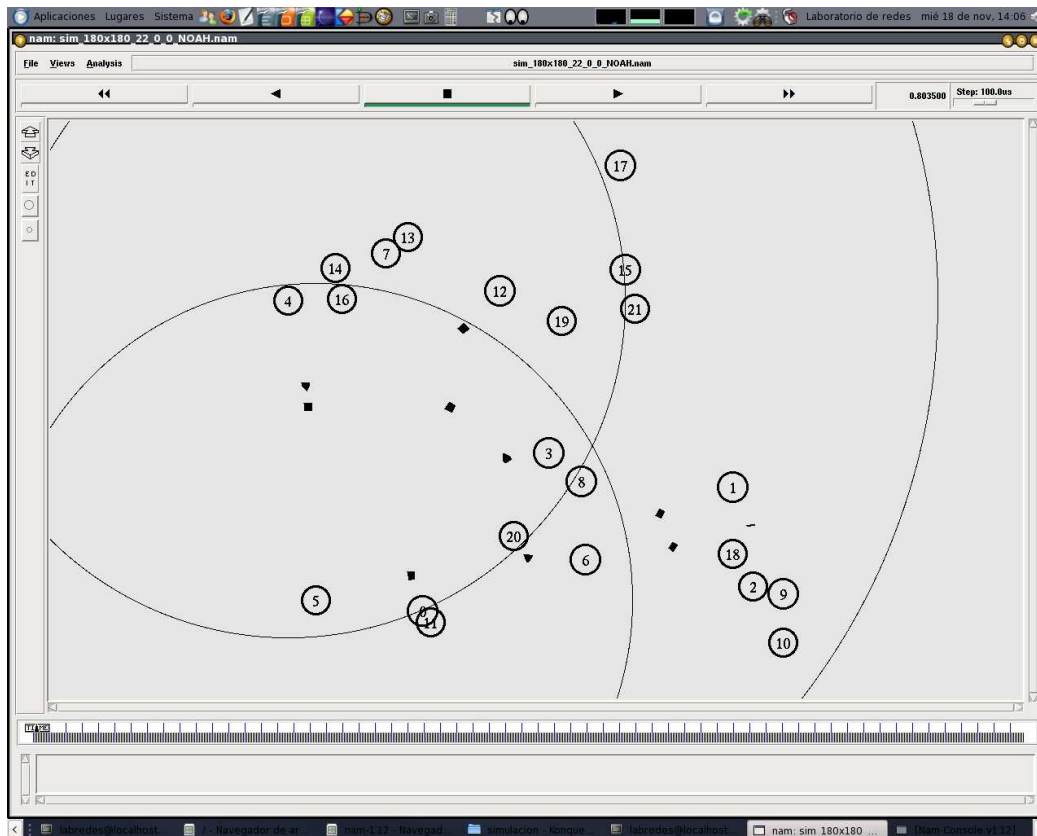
Aplicaciones Lugares Sistema

Laboratorio de redes mié 18 de nov, 14:06

nam: sim_180x180_22_0_0_NOAH.nam

File Views Analysis

sim_180x180_22_0_0_NOAH.nam

0.803500

Step: 100.0us

EDIT

17

13

7

14

15

12

4

16

21

19

3

8

1

20

18

6

2

9

5

0

11

10

labredes@localhost

/ - Navegador de ar...

nam-1.12 - Navegad...

simulacion - Konque...

labredes@localhost

nam: sim_180x180 ...

[Nam Console v1.12]